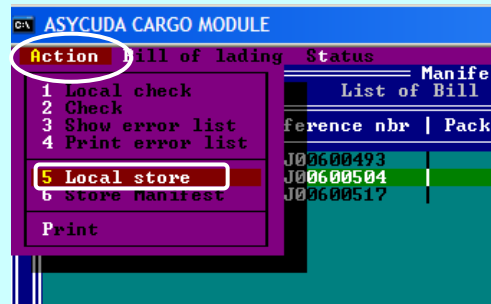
ASYCUDA CARGO MODULE

Action Bill of lading Status

1 Local check
2 Check
3 Show error list
4 Print error list

5 Local store
6 Store Manifest

Print

Manife
List of Bill

ference nbr | Pack

J00600493
J00600504
J00600517